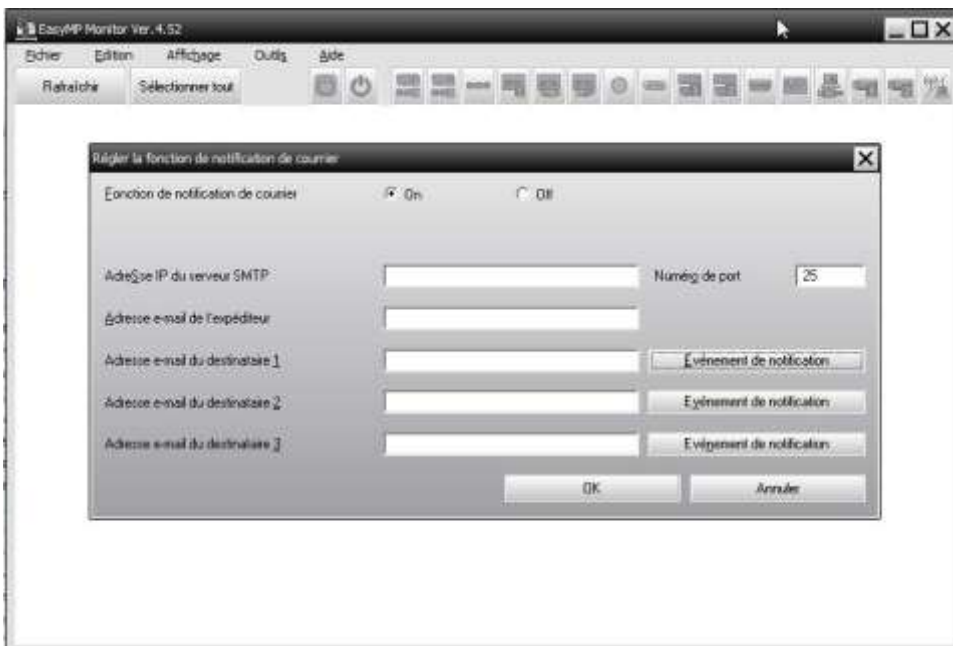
EasyMP Monitor Ver. 4.52

Fichier Edition Affichage Outils Aide

Rafraîchir Sélectionner tout

Régler la fonction de notification de courrier

Fonction de notification de courrier On Off

Adresse IP du serveur SMTP

Numéro de port 25

Adresse e-mail de l'expéditeur

Adresse e-mail du destinataire 1

Evénement de notification

Adresse e-mail du destinataire 2

Evénement de notification

Adresse e-mail du destinataire 3

Evénement de notification

OK Annuler